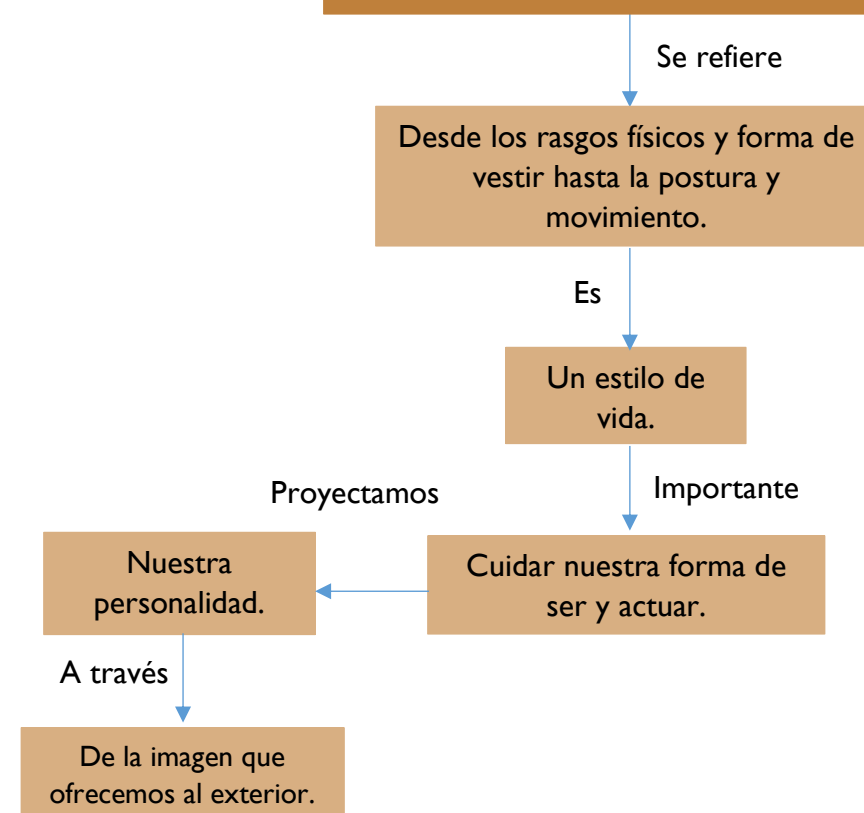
Se refiere

Desde los rasgos físicos y forma de vestir hasta la postura y movimiento.

Es

Un estilo de vida.

Importante

Cuidar nuestra forma de ser y actuar.

Proyectamos

Nuestra personalidad.

A través

De la imagen que ofrecemos al exterior.